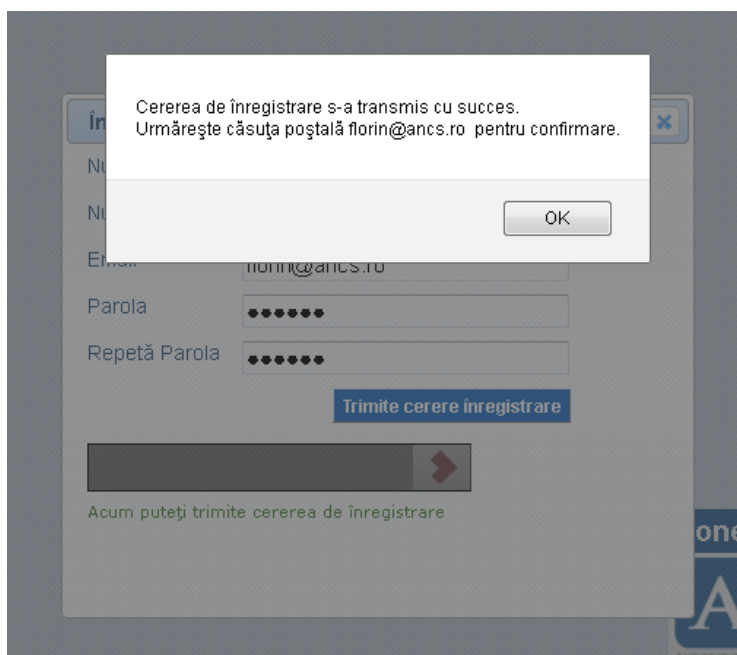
Cererea de înregistrare s-a transmis cu succes.
Urmăreşte căsuţa poştală florin@ancs.ro pentru confirmare.

OK

În

Nu

Nu

Email florin@ancs.ro

Parola ••••••

Repetă Parola ••••••

Trimite cerere înregistrare

Acum puteţi trimite cererea de înregistrare

one

A